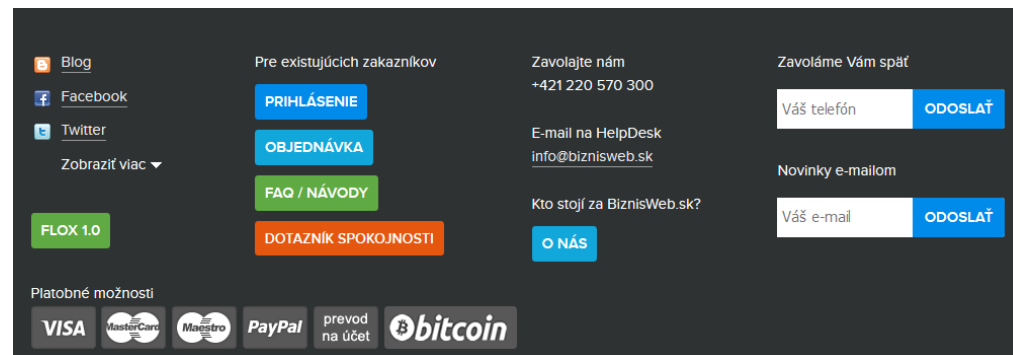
Blog
Facebook
Twitter
Zobraziť viac

FLOX 1.0

Pre existujúcich zakazníkov
PRIHLÁSENIE
OBJEDNÁVKA
FAQ / NÁVODY
DOTAZNÍK SPOKOJNOSTI

Zavolajte nám
+421 220 570 300

E-mail na HelpDesk
info@biznisweb.sk

Kto stojí za BiznisWeb.sk?
O NÁS

Zavoláme Vám späť
Váš telefón
ODOSLAŤ

Novinky e-mailom
Váš e-mail
ODOSLAŤ

Platobné možnosti
VISA
MasterCard
Maestro
PayPal
prevod na účet
bitcoin